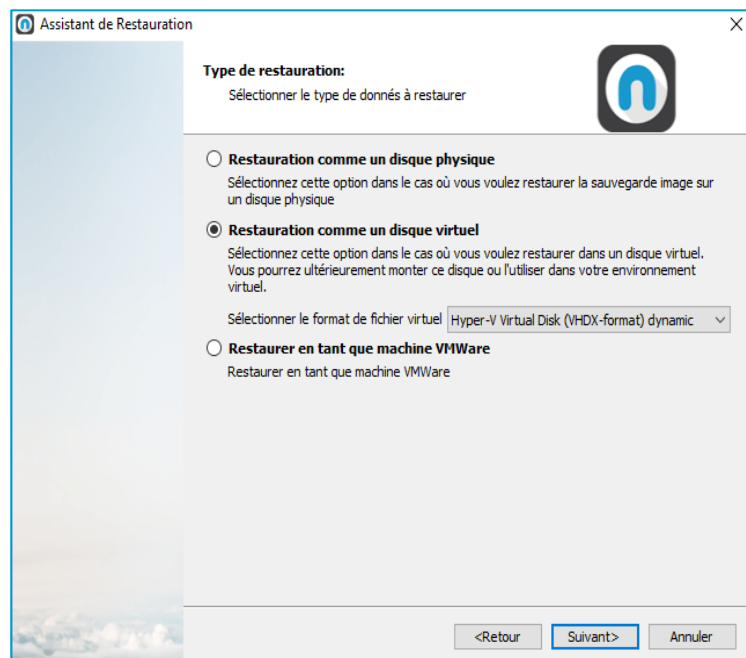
Assistant de Restauration

X

Type de restauration:

Sélectionner le type de donnés à restaurer

Restauration comme un disque physique

Sélectionnez cette option dans le cas où vous voulez restaurer la sauvegarde image sur un disque physique

Restauration comme un disque virtuel

Sélectionnez cette option dans le cas où vous voulez restaurer dans un disque virtuel. Vous pourrez ultérieurement monter ce disque ou l'utiliser dans votre environnement virtuel.

Sélectionner le format de fichier virtuel Hyper-V Virtual Disk (VHDX-format) dynamic

Restaurer en tant que machine VMWare

Restaurer en tant que machine VMWare

<Retour Suivant> Annuler